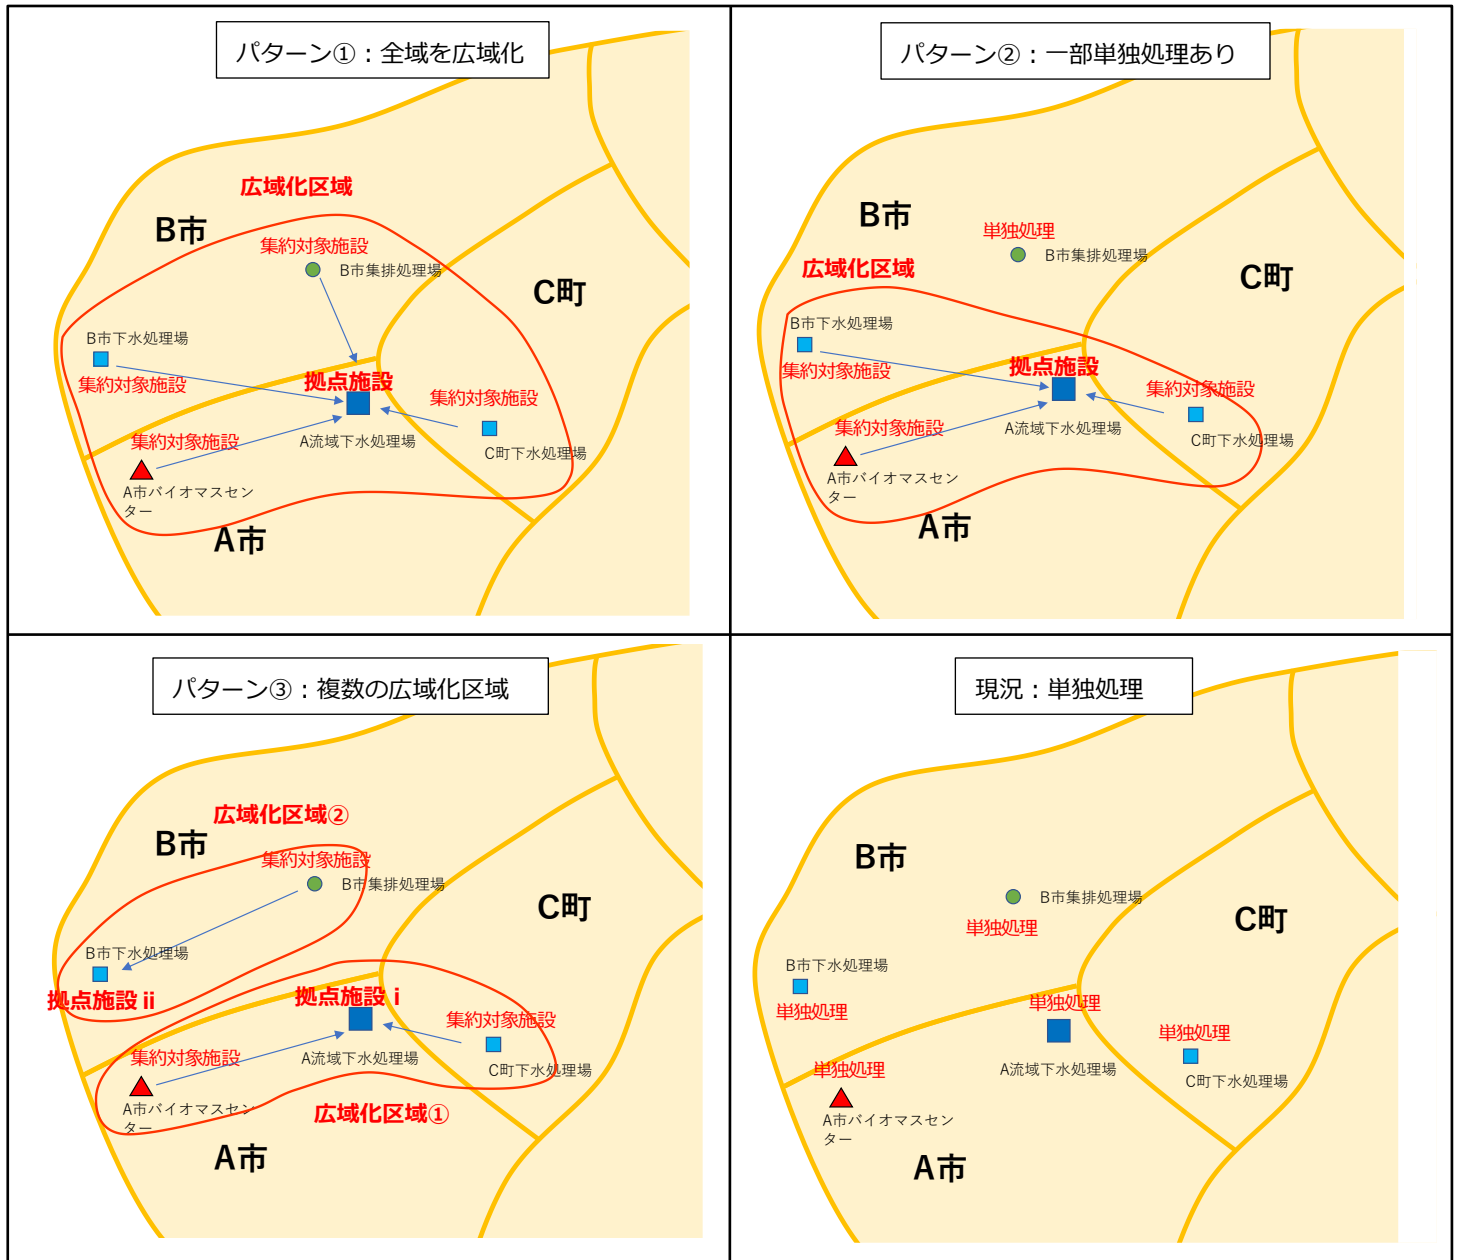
パターン①：全域を広域化

広域化区域

B市

集約対象施設

B市集排処理場

C町

B市下水処理場

集約対象施設

拠点施設

集約対象施設

集約対象施設

A流域下水処理場

C町下水処理場

A市バイオマスセンター

A市

パターン②：一部単独処理あり

B市

単独処理

B市集排処理場

C町

広域化区域

B市下水処理場

集約対象施設

拠点施設

集約対象施設

集約対象施設

A流域下水処理場

C町下水処理場

A市バイオマスセンター

A市

パターン③：複数の広域化区域

広域化区域②

B市

集約対象施設

B市集排処理場

C町

B市下水処理場

拠点施設 ii

拠点施設 i

集約対象施設

集約対象施設

A流域下水処理場

C町下水処理場

A市バイオマスセンター

広域化区域①

A市

現況：単独処理

B市

B市集排処理場

単独処理

C町

B市下水処理場

単独処理

単独処理

単独処理

単独処理

A流域下水処理場

C町下水処理場

A市バイオマスセンター

A市